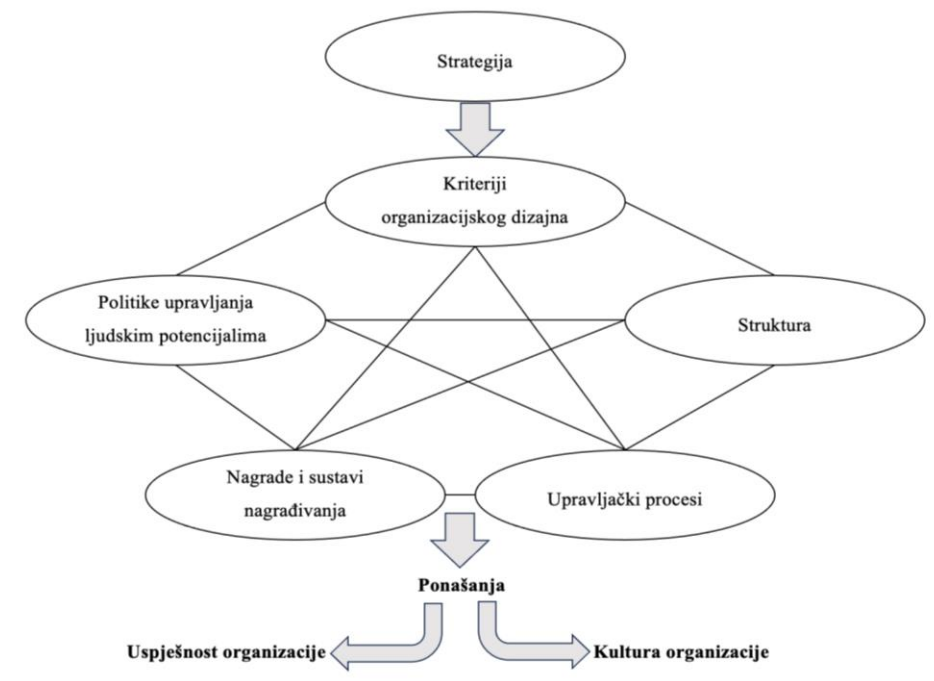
Strategija

Kriteriji organizacijskog dizajna

Politike upravljanja ljudskim potencijalima

Struktura

Nagrade i sustavi nagrađivanja

Upravljački procesi

Ponašanja

Uspješnost organizacije

Kultura organizacije